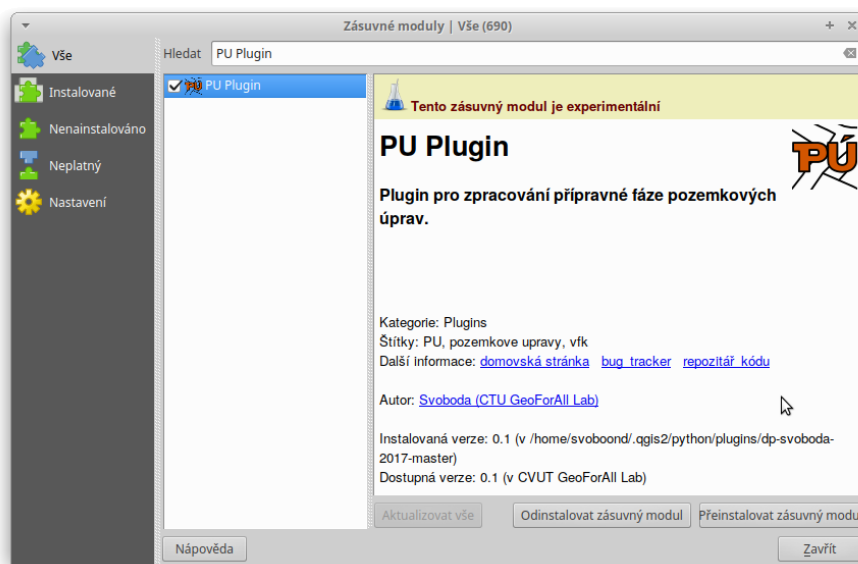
Zásuvné moduly | Vše (690)

Vše
Instalované
Nenainstalováno
Neplatný
Nastavení

Hledat PU Plugin

PU Plugin

Tento zásuvný modul je experimentální

PU Plugin

PÚ

Plugin pro zpracování přípravné fáze pozemkových úprav.

Kategorie: Plugins
Štítky: PU, pozemkove upravy, vfk
Další informace: domovská stránka bug tracker repozitář kódu

Autor: Svoboda (CTU GeoForAll Lab)

Instalovaná verze: 0.1 (v /home/svoboond/.qgis2/python/plugins/dp-svoboda-2017-master)
Dostupná verze: 0.1 (v CVUT GeoForAll Lab)

Aktualizovat vše
Odinstalovat zásuvný modul
Přeinstalovat zásuvný modu

Nápověda
Zavřít